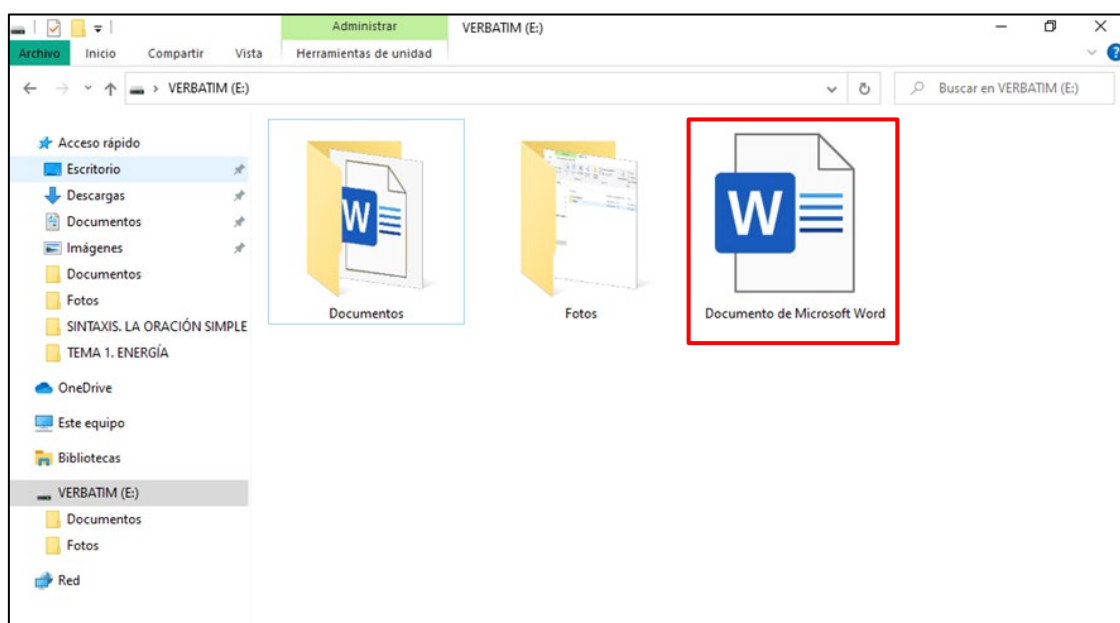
Administrar
VERBATIM (E:)
Archivo Inicio Compartir Vista Herramientas de unidad

VERBATIM (E:)
Buscar en VERBATIM (E:)

Acceso rápido
Escritorio
Descargas
Documentos
Imágenes
Documentos
Fotos
SINTAXIS. LA ORACIÓN SIMPLE
TEMA 1. ENERGÍA
OneDrive
Este equipo
Bibliotecas
VERBATIM (E:)
Documentos
Fotos
Red

Documentos
Fotos
Documento de Microsoft Word